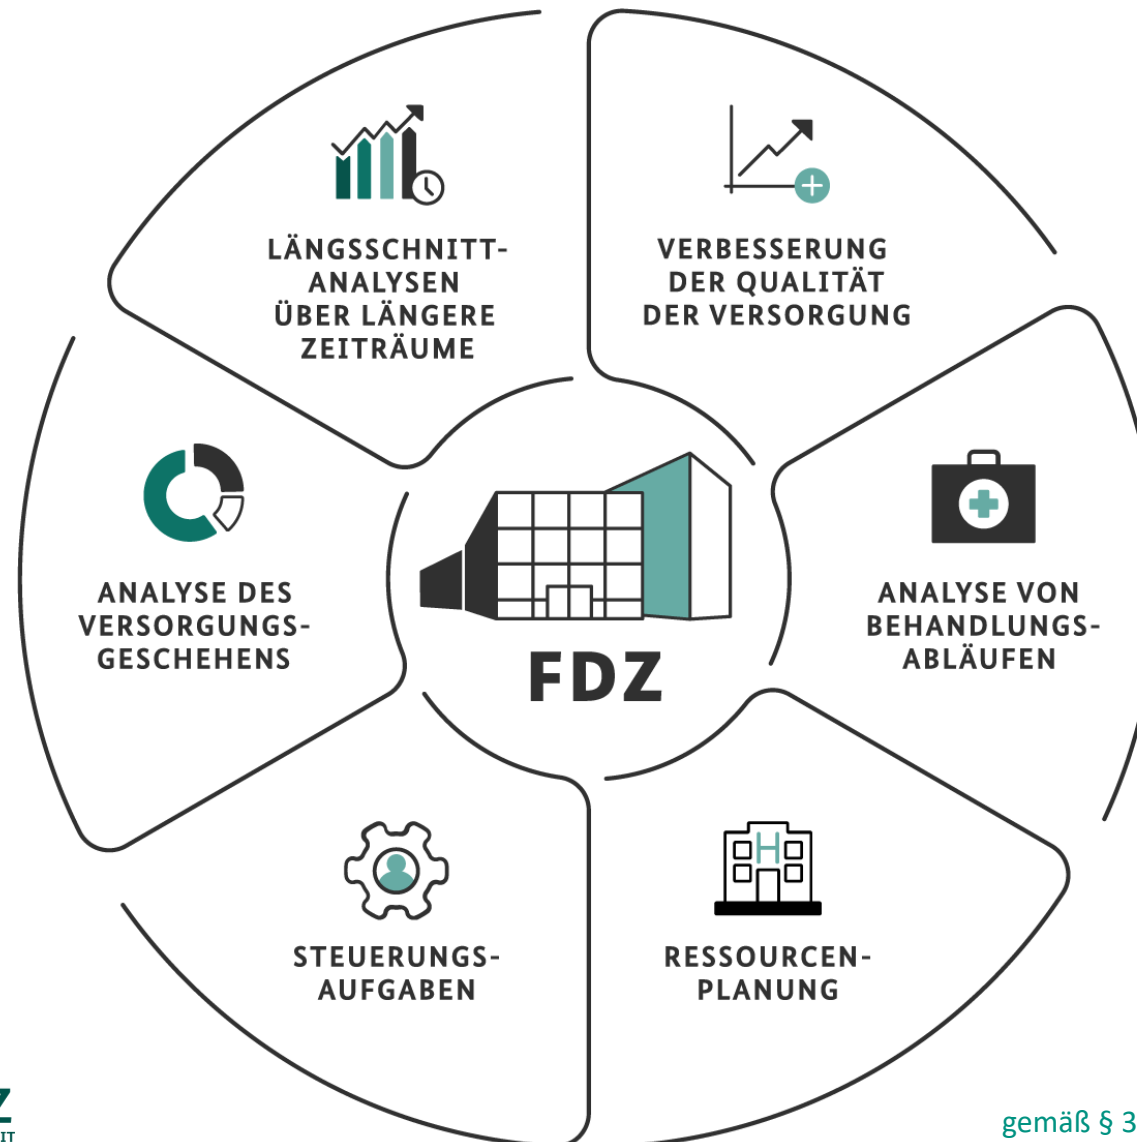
LÄNGSSCHNITT-ANALYSEN ÜBER LÄNGERE ZEITRÄUME

VERBESSERUNG DER QUALITÄT DER VERSORGUNG

ANALYSE DES VERSORGUNGS-GESCHEHENS

FDZ

H

ANALYSE VON BEHANDLUNGS-ABLÄUFEN

STEUERUNGS-AUFGABEN

RESSOURCEN-PLANUNG

Z
IT

gemäß § 3